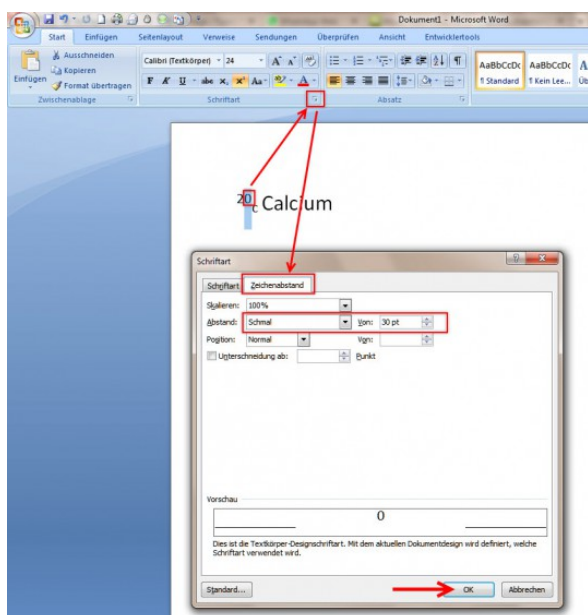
Dokument1 - Microsoft Word

Start
Einfügen
Seitenlayout
Verweise
Sendungen
Überprüfen
Ansicht
Entwicklertools

Ausschneiden
Kopieren
Einfügen
Format übertragen
Zwischenablage

Calibri (Textkörper)
24
Schriftart

Absatz

AaBbCcDc
¶ Standard
AaBbCcDc
¶ Kein Lee...
A
Üb

$^{20}_{c}$ Calcium

Schriftart

Schriftart
Zeichenabstand

Skalieren: 100%
Abstand: Schmal
Von: 30 pt
Position: Normal
Von:
Unterschneidung ab:
Punkt

Vorschau

0

Dies ist die Textkörper-Designschriftart. Mit dem aktuellen Dokumentdesign wird definiert, welche Schriftart verwendet wird.

Standard...
OK
Abbrechen